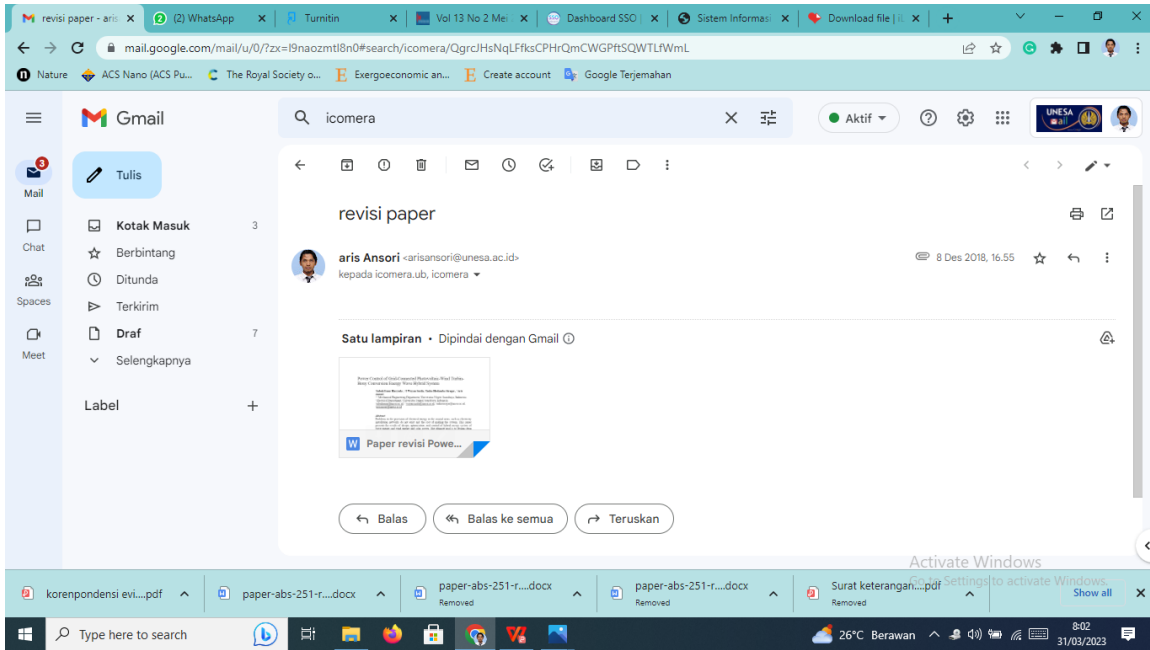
revisi paper - aris ×
(2) WhatsApp ×
Turnitin ×
Vol 13 No 2 Mei ×
Dashboard SSO ×
Sistem Informasi ×
Download file | ×
+

mail.google.com/mail/u/0/?zx=l9naozmtl8n0#search/icomera/QgrcJHsNqLFfksCPHrQmCWGPftSQWTLfWmL

Nature ACS Nano (ACS Pu... The Royal Society o... Exergoeconomic an... Create account Google Terjemahan

Gmail

icomera

Aktif

UNESA mail

3 Mail
Chat
Spaces
Meet

Tulis

Kotak Masuk 3
Berbintang
Ditunda
Terkirim
Draf 7
Selengkapnya

Label +

revisi paper

aris Ansori <arisansori@unesa.ac.id>
kepada icomera.ub, icomera

8 Des 2018, 16.55

Satu lampiran • Dipindai dengan Gmail

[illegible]

Paper revisi Powe...

Balas
Balas ke semua
Teruskan

Activate Windows
Go to Settings to activate Windows.

korenpondensi evi....pdf
paper-abs-251-r....docx
paper-abs-251-r....docx
Removed
paper-abs-251-r....docx
Removed
Surat keterangan....pdf
Removed
Show all

Type here to search

26°C Berawan 8:02 31/03/2023